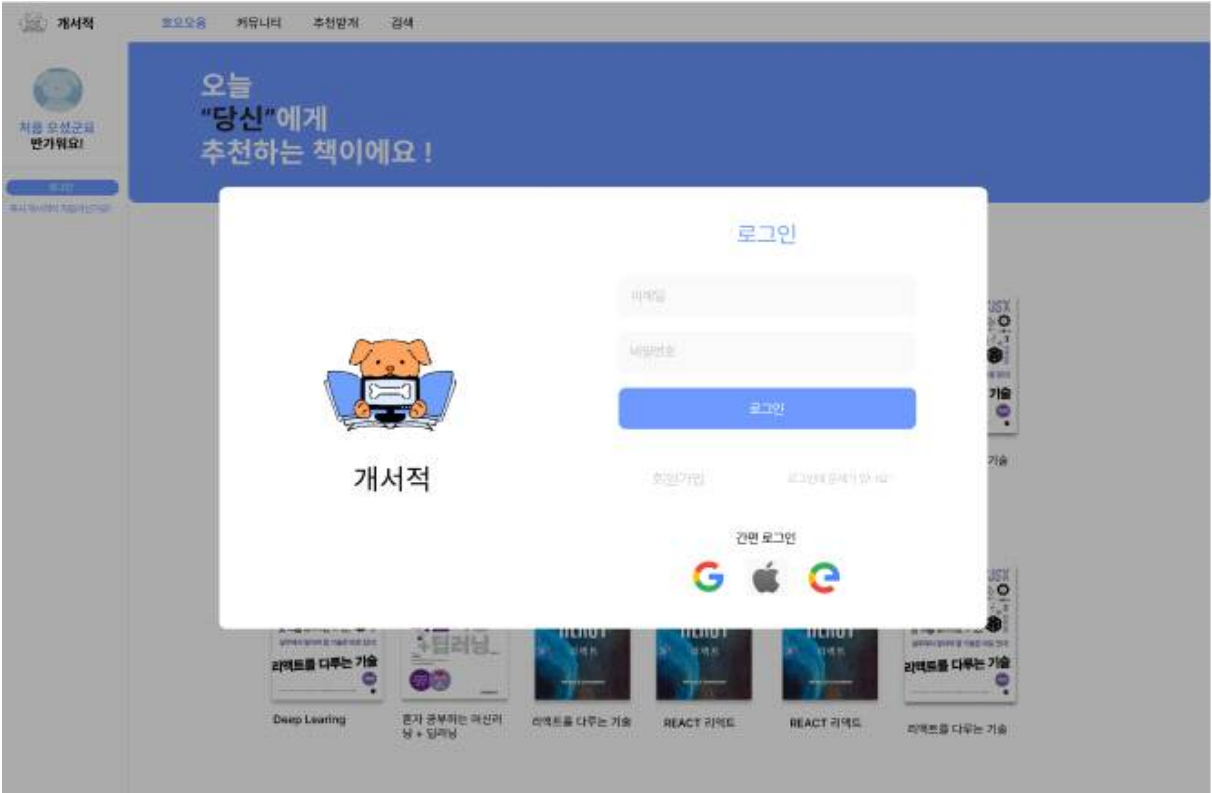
개서적

모아모아 커뮤니티 추천받기 검색

처음 오셨군요
반가워요!

로그인

혹시 개서적이 처음이신가요?

오늘
"당신"에게
추천하는 책이에요 !

로그인

이메일

비밀번호

로그인

개서적

회원가입

로그인에 문제가 있나요

간편 로그인

기술

리액트를 다루는 기술

Deep Learing

혼자 공부하는 머신러닝 + 딥러닝

리액트를 다루는 기술

REACT 리액트

REACT 리액트

리액트를 다루는 기술